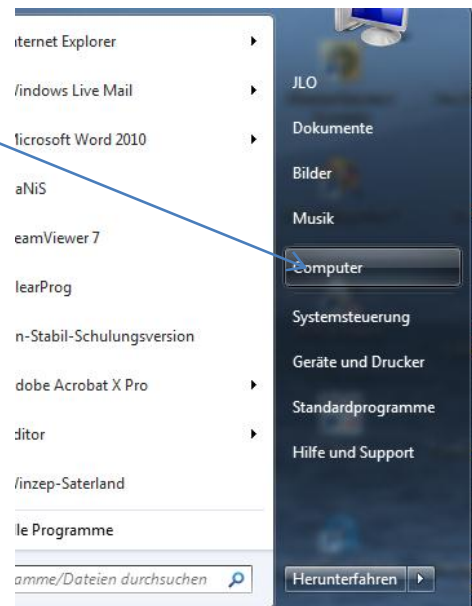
nternet Explorer
/indows Live Mail
licrosoft Word 2010
aNiS
eamViewer 7
learProg
n-Stabil-Schulungsversion
dobe Acrobat X Pro
ditor
/inzep-Saterland
le Programme
amme/Dateien durchsuchen

JLO
Dokumente
Bilder
Musik
Computer
Systemsteuerung
Geräte und Drucker
Standardprogramme
Hilfe und Support
Herunterfahren